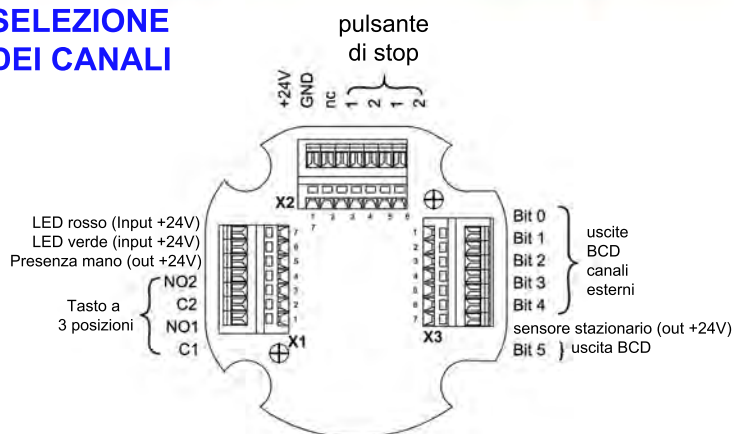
SELEZIONE
DEI CANALI

pulsante
di stop

+24V
GND
nc
1
2
1
2

X2
1 2 3 4 5 6 7

LED rosso (Input +24V)
LED verde (input +24V)
Presenza mano (out +24V)
NO2
C2
NO1
C1
Tasto a 3 posizioni

7 6 5 4 3 2 1
X1

1 2 3 4 5 6 7
X3

Bit 0
Bit 1
Bit 2
Bit 3
Bit 4
uscite
BCD
canali
esterni

sensore stazionario (out +24V)
Bit 5 uscita BCD